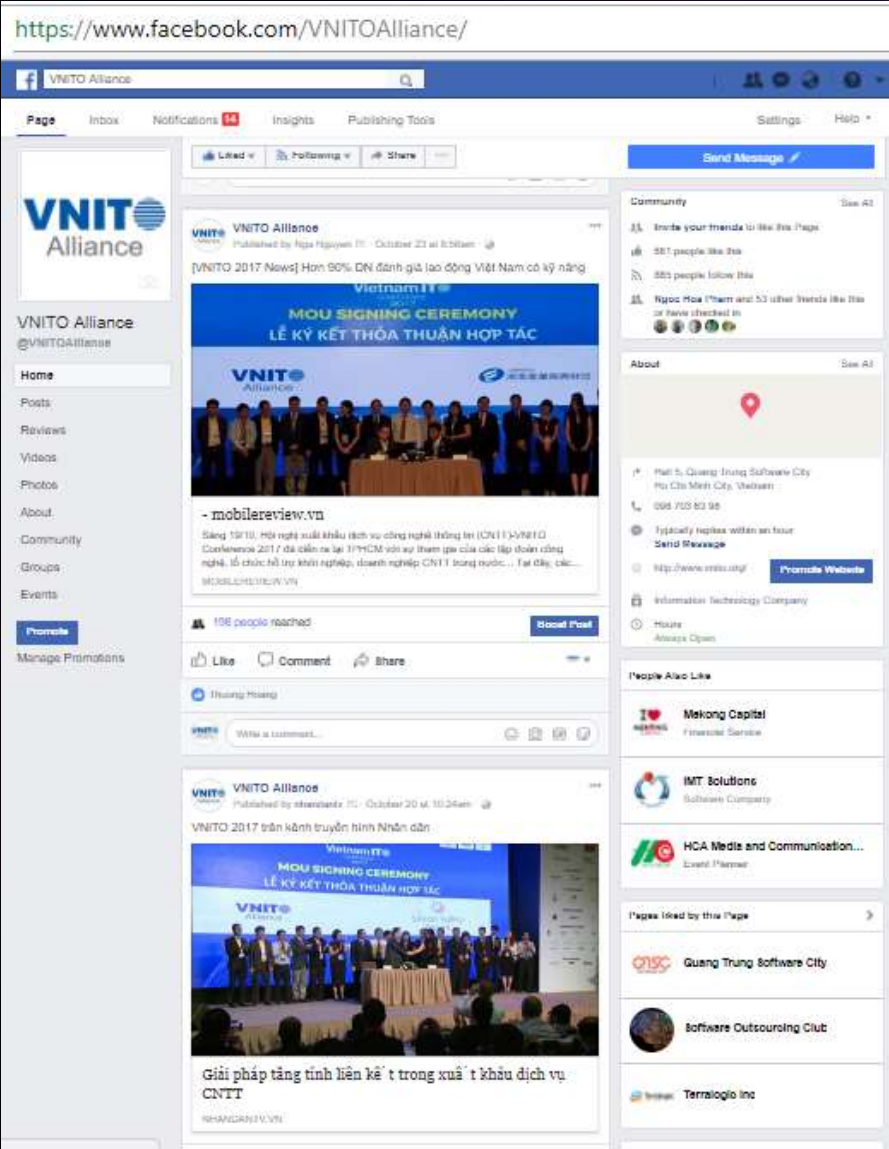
https://www.facebook.com/VNITOAlliance/

VNITO Alliance

Page Inbox Notifications 14 Insights Publishing Tools Settings Help

VNITO Alliance

VNITO Alliance
@VNITOAlliance

Home
Posts
Reviews
Videos
Photos
About
Community
Groups
Events

Promote
Manage Promotions

Liked Following Share ...

VNITO Alliance
Published by Nga Nguyen · October 23 at 8:58am

[VNITO 2017 News] Hơn 90% DN đánh giá lao động Việt Nam có kỹ năng

Vietnam IT
MOU SIGNING CEREMONY
LỄ KÝ KẾT THỎA THUẬN HỢP TÁC
VNITO Alliance

- mobilereview.vn
Sáng 19/10, Hội nghị xuất khẩu dịch vụ công nghệ thông tin (CNTT)-VNITO Conference 2017 đã diễn ra tại TPHCM với sự tham gia của các tập đoàn công nghệ, tổ chức hỗ trợ khởi nghiệp, doanh nghiệp CNTT trong nước... Tại đây, các...
MOBILEREVIEW.VN

198 people reached Boost Post

Like Comment Share

Thuong Hoang

Write a comment...

VNITO Alliance
Published by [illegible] · October 20 at 10:24am

VNITO 2017 trên kênh truyền hình Nhân dân

Vietnam IT
MOU SIGNING CEREMONY
LỄ KÝ KẾT THỎA THUẬN HỢP TÁC
VNITO Alliance

Giải pháp tăng tính liên kế t trong xuấ t khẩu dịch vụ CNTT
NHANDANTV.VN

Send Message

Community See All
Invite your friends to like this Page
561 people like this
585 people follow this
Ngoc Hoa Pham and 53 other friends like this or have checked in

About See All
Hall 5, Quang Trung Software City Ho Chi Minh City, Vietnam
098 703 83 98
Typically replies within an hour
Send Message
http://www.vnito.org/ Promote Website
Information Technology Company
Hours
Always Open

People Also Like
Mekong Capital
Financial Service
IMT Solutions
Software Company
HCA Media and Communication...
Event Planner

Pages liked by this Page
Quang Trung Software City
Software Outsourcing Club
Terralogic Inc